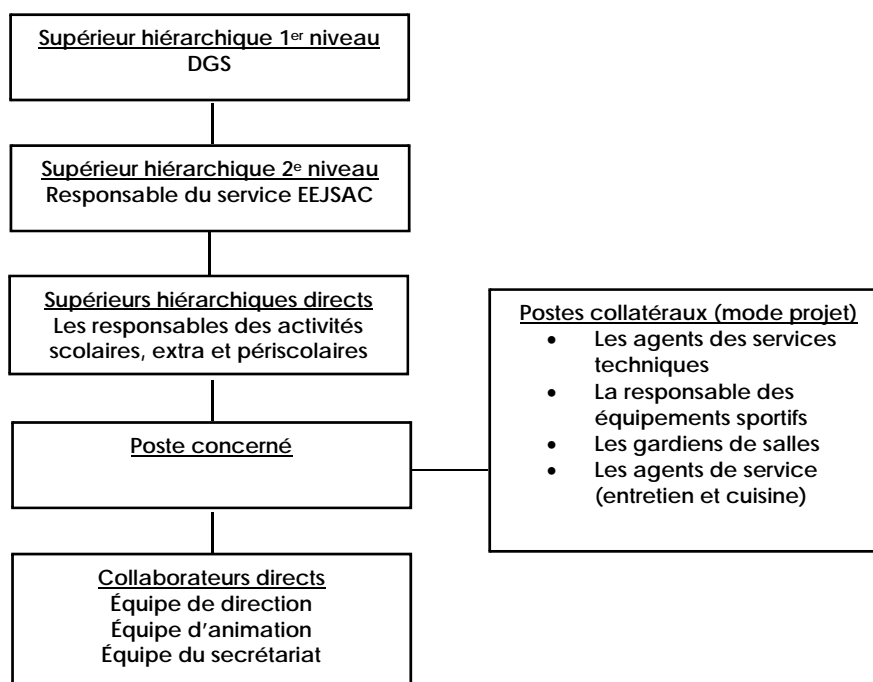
Supérieur hiérarchique 1$^{er}$ niveau
DGS

Supérieur hiérarchique 2$^{e}$ niveau
Responsable du service EEJSAC

Supérieurs hiérarchiques directs
Les responsables des activités scolaires, extra et périscolaires

Postes collatéraux (mode projet)
- Les agents des services techniques
- La responsable des équipements sportifs
- Les gardiens de salles
- Les agents de service (entretien et cuisine)

Poste concerné

Collaborateurs directs
Équipe de direction
Équipe d'animation
Équipe du secrétariat